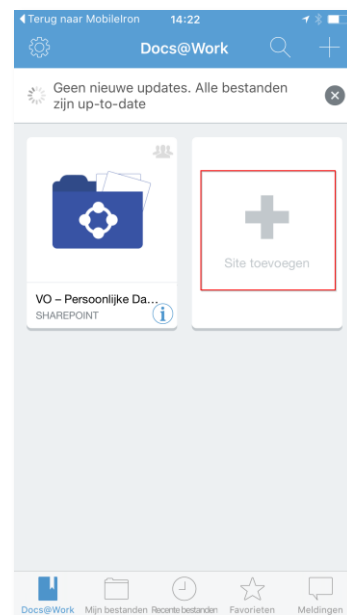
◀ Terug naar MobileIron 14:22

Docs@Work

Geen nieuwe updates. Alle bestanden zijn up-to-date

Site toevoegen

VO – Persoonlijke Da...
SHAREPOINT

Docs@Work Mijn bestanden Recente bestanden Favorieten Meldingen